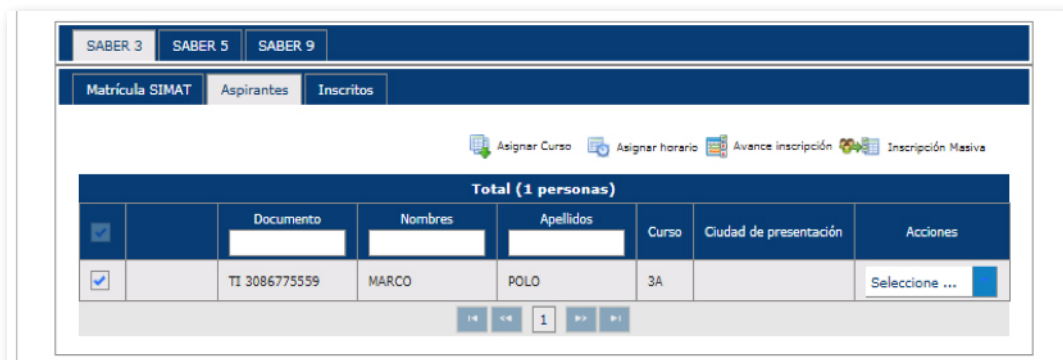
SABER 3 SABER 5 SABER 9

Matrícula SIMAT Aspirantes Inscritos

Asignar Curso Asignar horario Avance inscripción Inscripción Masiva

Total (1 personas)

| | | Documento | Nombres | Apellidos | Curso | Ciudad de presentación | Acciones |
|---|---|---|---|---|---|---|---|
| ✓ | | TI 3086775559 | MARCO | POLO | 3A | | Seleccione ... |

1